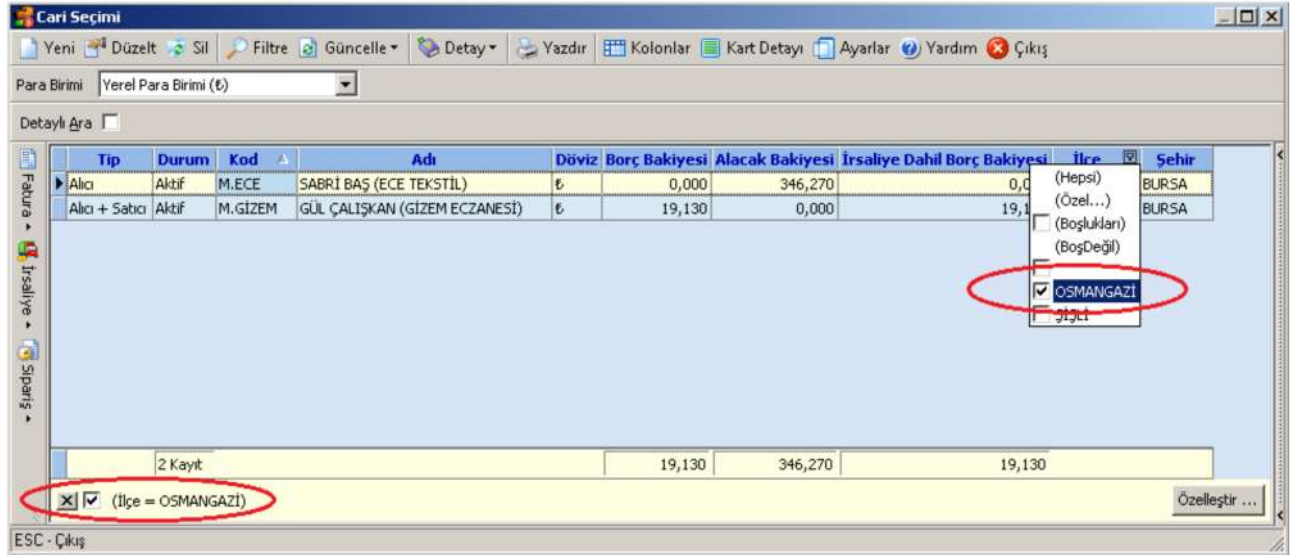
Cari Seçimi

Yeni Düzelt Sil Filtre Güncelle Detay Yazdır Kolonlar Kart Detayı Ayarlar Yardım Çıkış

Para Birimi Yerel Para Birimi (₺)

Detaylı Ara

| Tip | Durum | Kod | Adı | Döviz | Borç Bakiyesi | Alacak Bakiyesi | İrsaliye Dahil Borç Bakiyesi | İlçe | Şehir |
|---|---|---|---|---|---|---|---|---|---|
| Alıcı | Aktif | M.ECE | SABRİ BAŞ (ECE TEKSTİL) | ₺ | 0,000 | 346,270 | 0,0 | | BURSA |
| Alıcı + Satıcı | Aktif | M.GİZEM | GÜL ÇALIŞKAN (GİZEM ECZANESİ) | ₺ | 19,130 | 0,000 | 19,1 | | BURSA |
| | | 2 Kayıt | | | 19,130 | 346,270 | 19,130 | | |

(Hepsi)
(Özel...)
(Boşlukları)
(BoşDeğil)
OSMANGAZİ
ŞİŞLİ

Fatura İrsaliye Sipariş

(İlçe = OSMANGAZİ)

Özelleştir ...

ESC - Çıkış